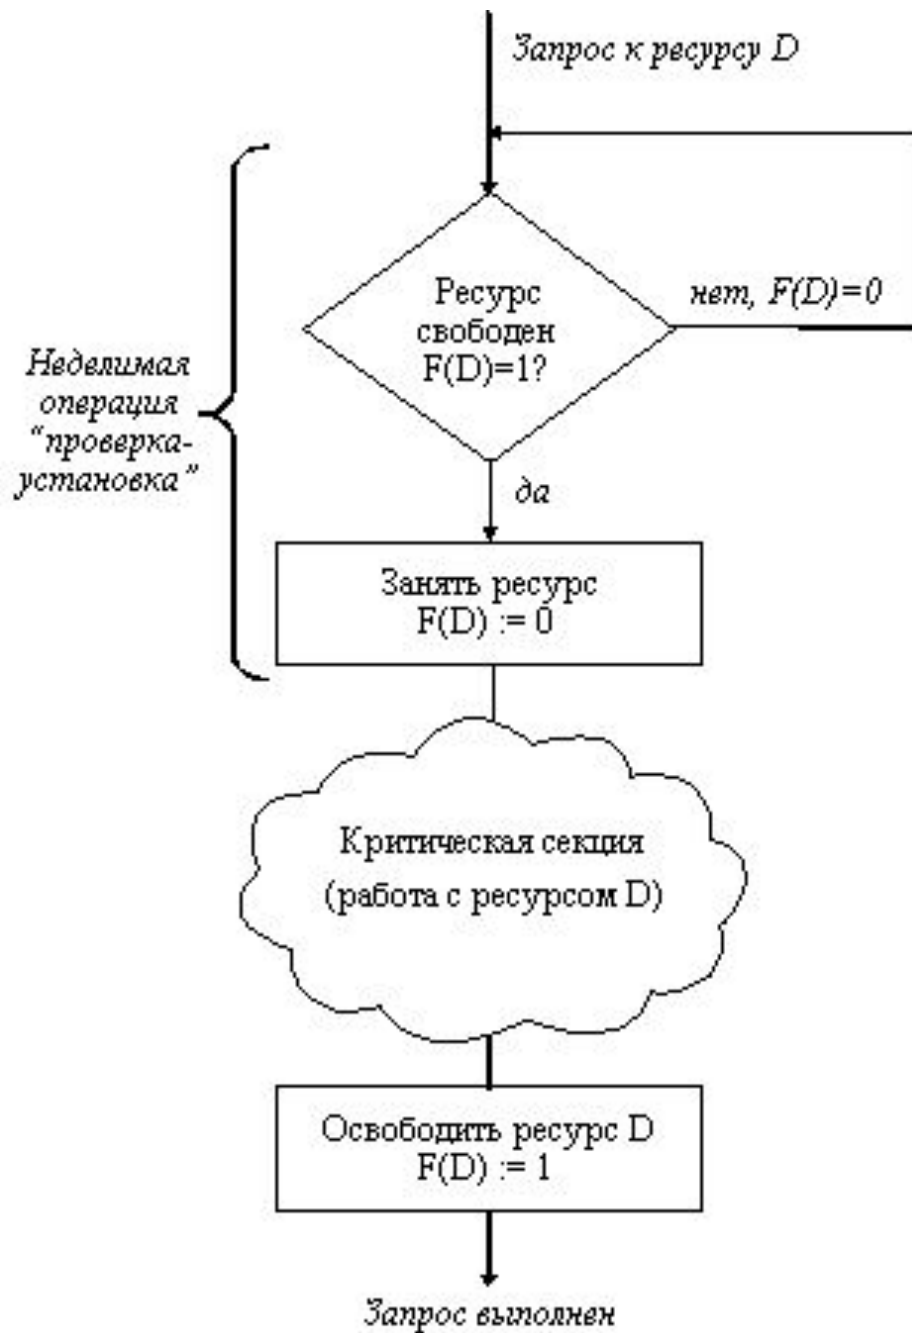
Запрос к ресурсу D

Ресурс свободен F(D)=1?

нет, F(D)=0

Неделимая операция "проверка-установка"

да

Занять ресурс F(D) := 0

Критическая секция (работа с ресурсом D)

Освободить ресурс D F(D) := 1

Запрос выполнен